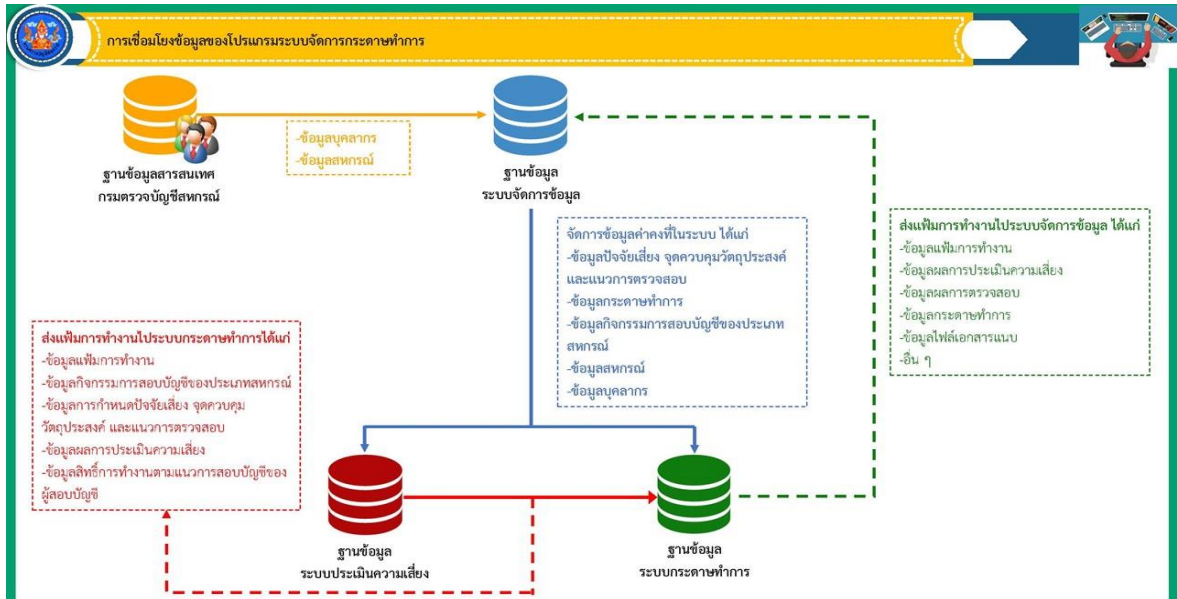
การเชื่อมโยงข้อมูลของโปรแกรมระบบจัดการกระดาษทำการ

ฐานข้อมูลสารสนเทศ
กรมตรวจบัญชีสหกรณ์

-ข้อมูลบุคลากร
-ข้อมูลสหกรณ์

ฐานข้อมูล
ระบบจัดการข้อมูล

ส่งแฟ้มการทำงานไประบบจัดการข้อมูล ได้แก่
-ข้อมูลแฟ้มการทำงาน
-ข้อมูลผลการประเมินความเสี่ยง
-ข้อมูลผลการตรวจสอบ
-ข้อมูลกระดาษทำการ
-ข้อมูลไฟล์เอกสารแนบ
-อื่น ๆ

จัดการข้อมูลค่าคงที่ในระบบ ได้แก่
-ข้อมูลปัจจัยเสี่ยง จุดควบคุมวัตถุประสงค์และแนวการตรวจสอบ
-ข้อมูลกระดาษทำการ
-ข้อมูลกิจกรรมการสอบบัญชีของประเภทสหกรณ์
-ข้อมูลสหกรณ์
-ข้อมูลบุคลากร

ส่งแฟ้มการทำงานไประบบกระดาษทำการได้แก่
-ข้อมูลแฟ้มการทำงาน
-ข้อมูลกิจกรรมการสอบบัญชีของประเภทสหกรณ์
-ข้อมูลการกำหนดปัจจัยเสี่ยง จุดควบคุม วัตถุประสงค์ และแนวการตรวจสอบ
-ข้อมูลผลการประเมินความเสี่ยง
-ข้อมูลสิทธิ์การทำงานตามแนวการสอบบัญชีของผู้สอบบัญชี

ฐานข้อมูล
ระบบประเมินความเสี่ยง

ฐานข้อมูล
ระบบกระดาษทำการ